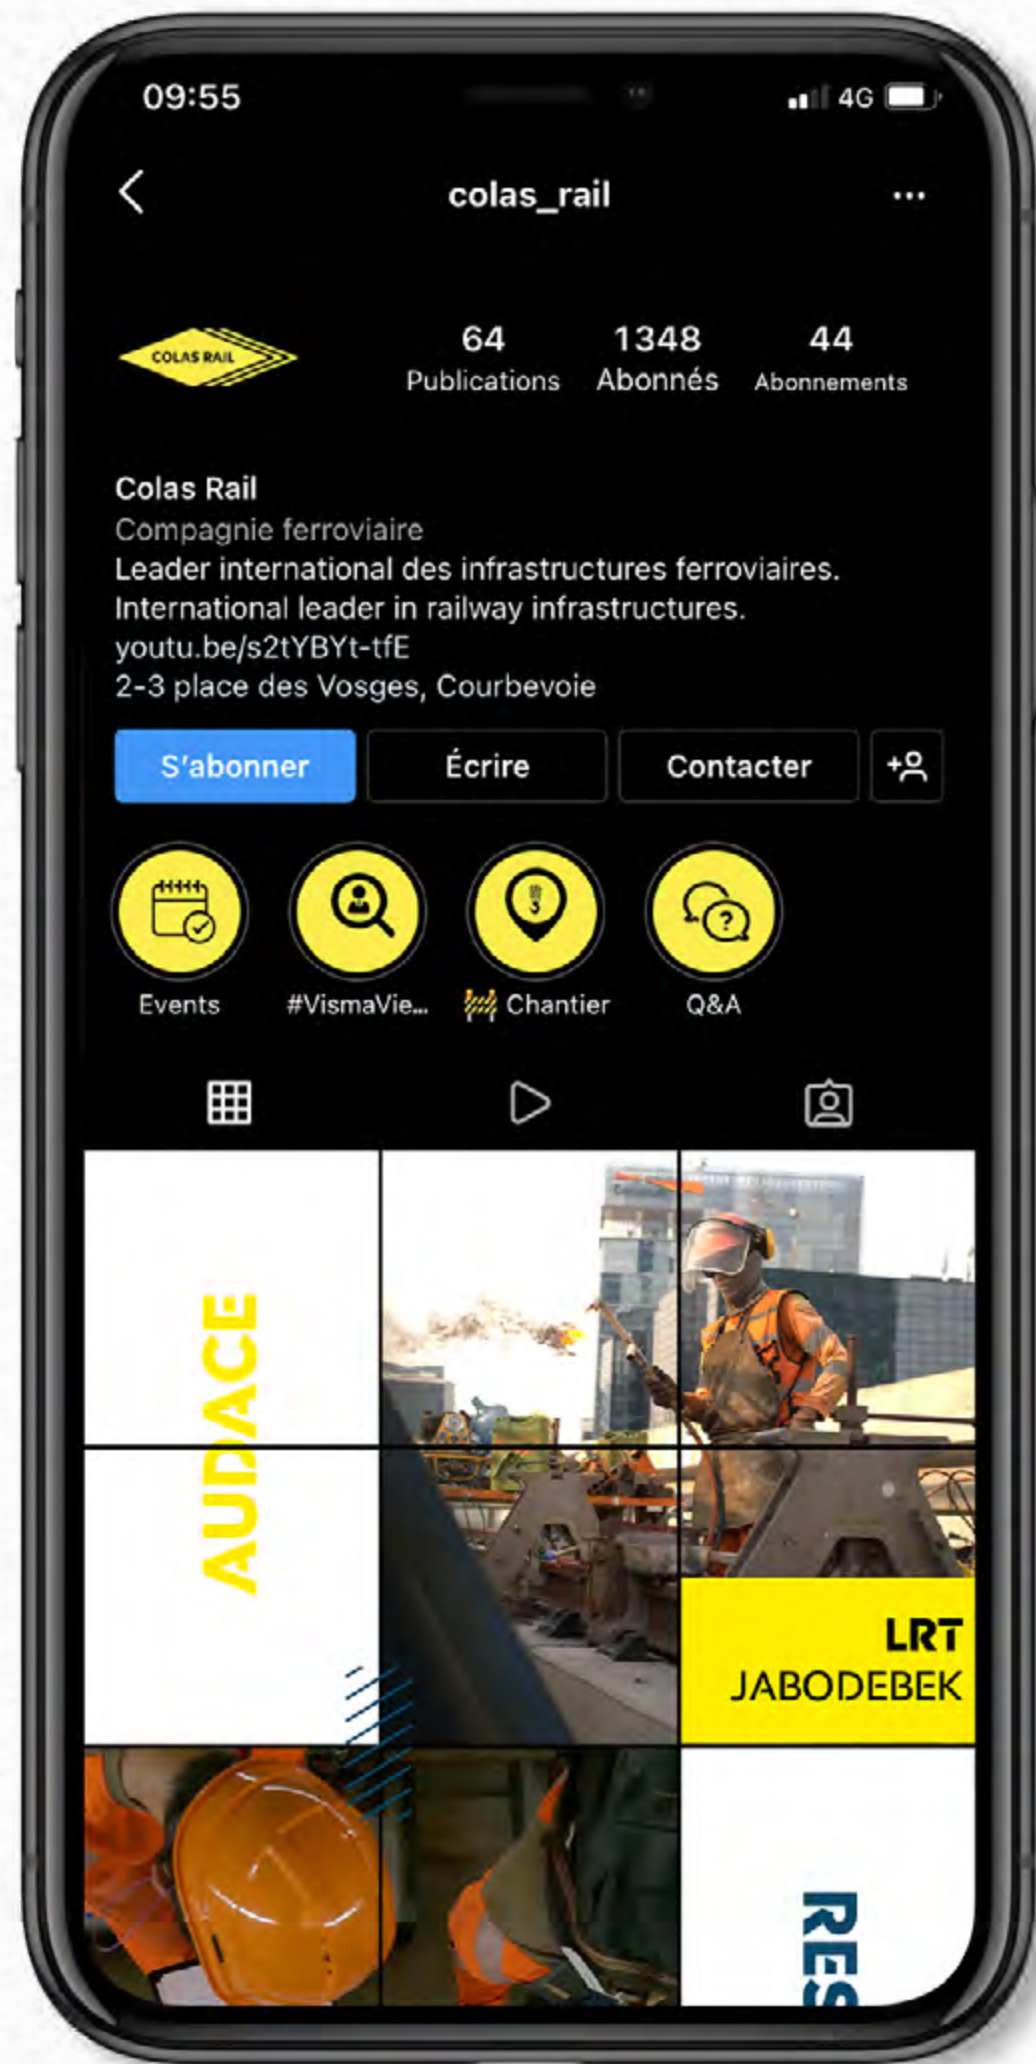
09:55

4G

colas_rail

COLAS RAIL

64
Publications

1348
Abonnés

44
Abonnements

Colas Rail
Compagnie ferroviaire
Leader international des infrastructures ferroviaires.
International leader in railway infrastructures.
youtu.be/s2tYBYt-tfE
2-3 place des Vosges, Courbevoie

S'abonner

Écrire

Contacter

Events

#VismaVie...

Chantier

Q&A

AUDACE

LRT
JABODEBEK

RES